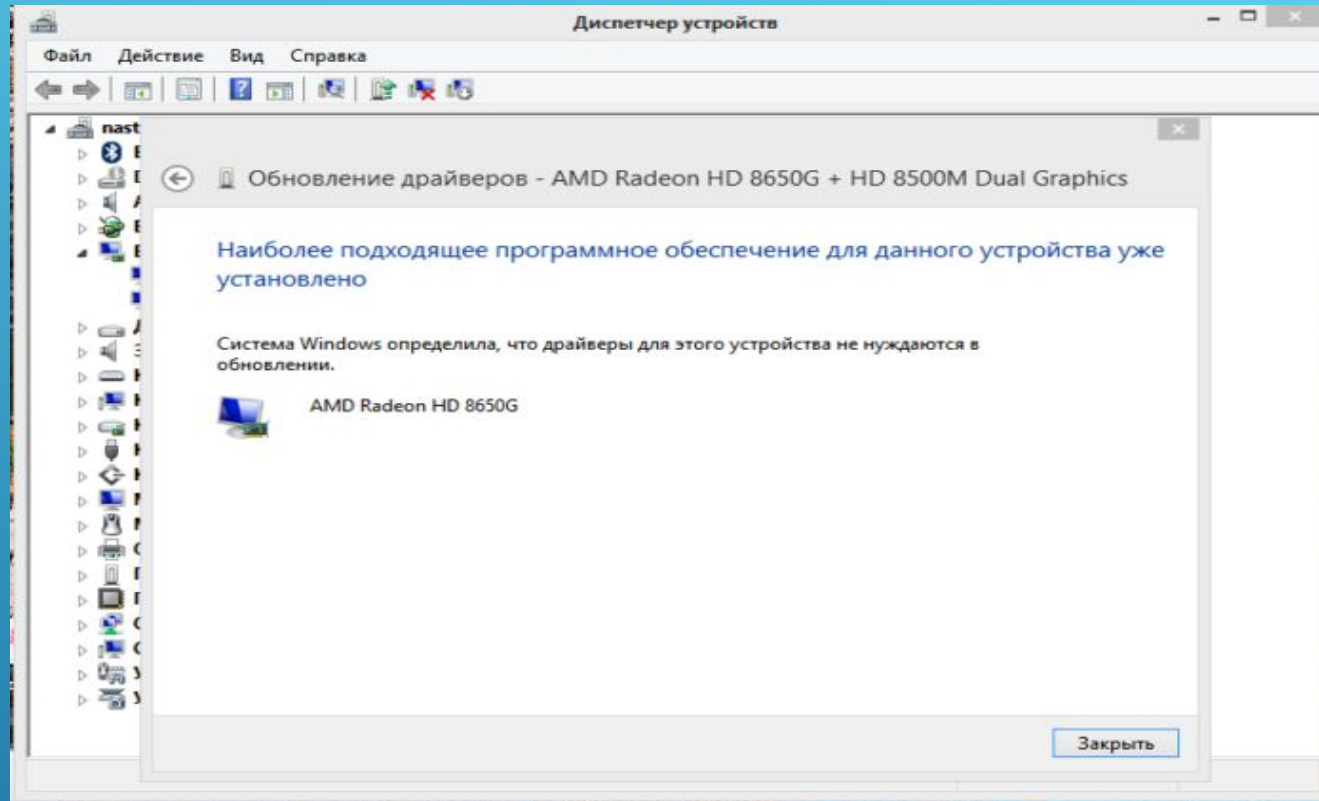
Диспетчер устройств

Файл Действие Вид Справка

nast

Обновление драйверов - AMD Radeon HD 8650G + HD 8500M Dual Graphics

Наиболее подходящее программное обеспечение для данного устройства уже установлено

Система Windows определила, что драйверы для этого устройства не нуждаются в обновлении.

AMD Radeon HD 8650G

Закрыть